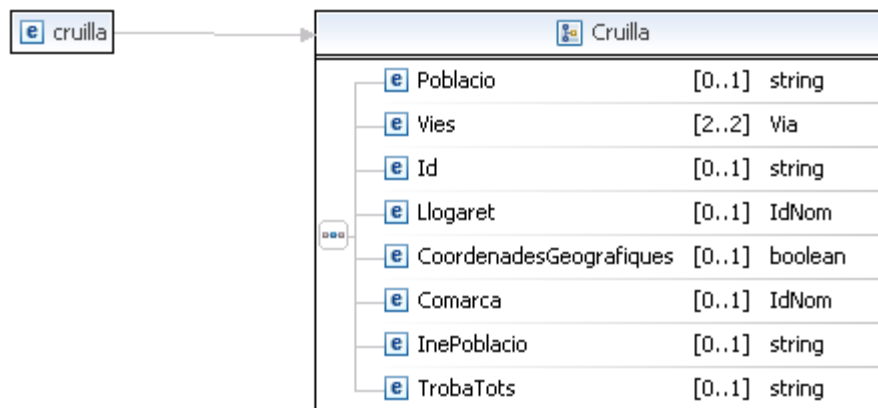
e cruilla

Cruilla

| | | |
|---|---|---|
| e Poblacio | [0..1] | string |
| e Vies | [2..2] | Via |
| e Id | [0..1] | string |
| e Llogaret | [0..1] | IdNom |
| e CoordenadesGeografiques | [0..1] | boolean |
| e Comarca | [0..1] | IdNom |
| e InePoblacio | [0..1] | string |
| e TrobaTots | [0..1] | string |